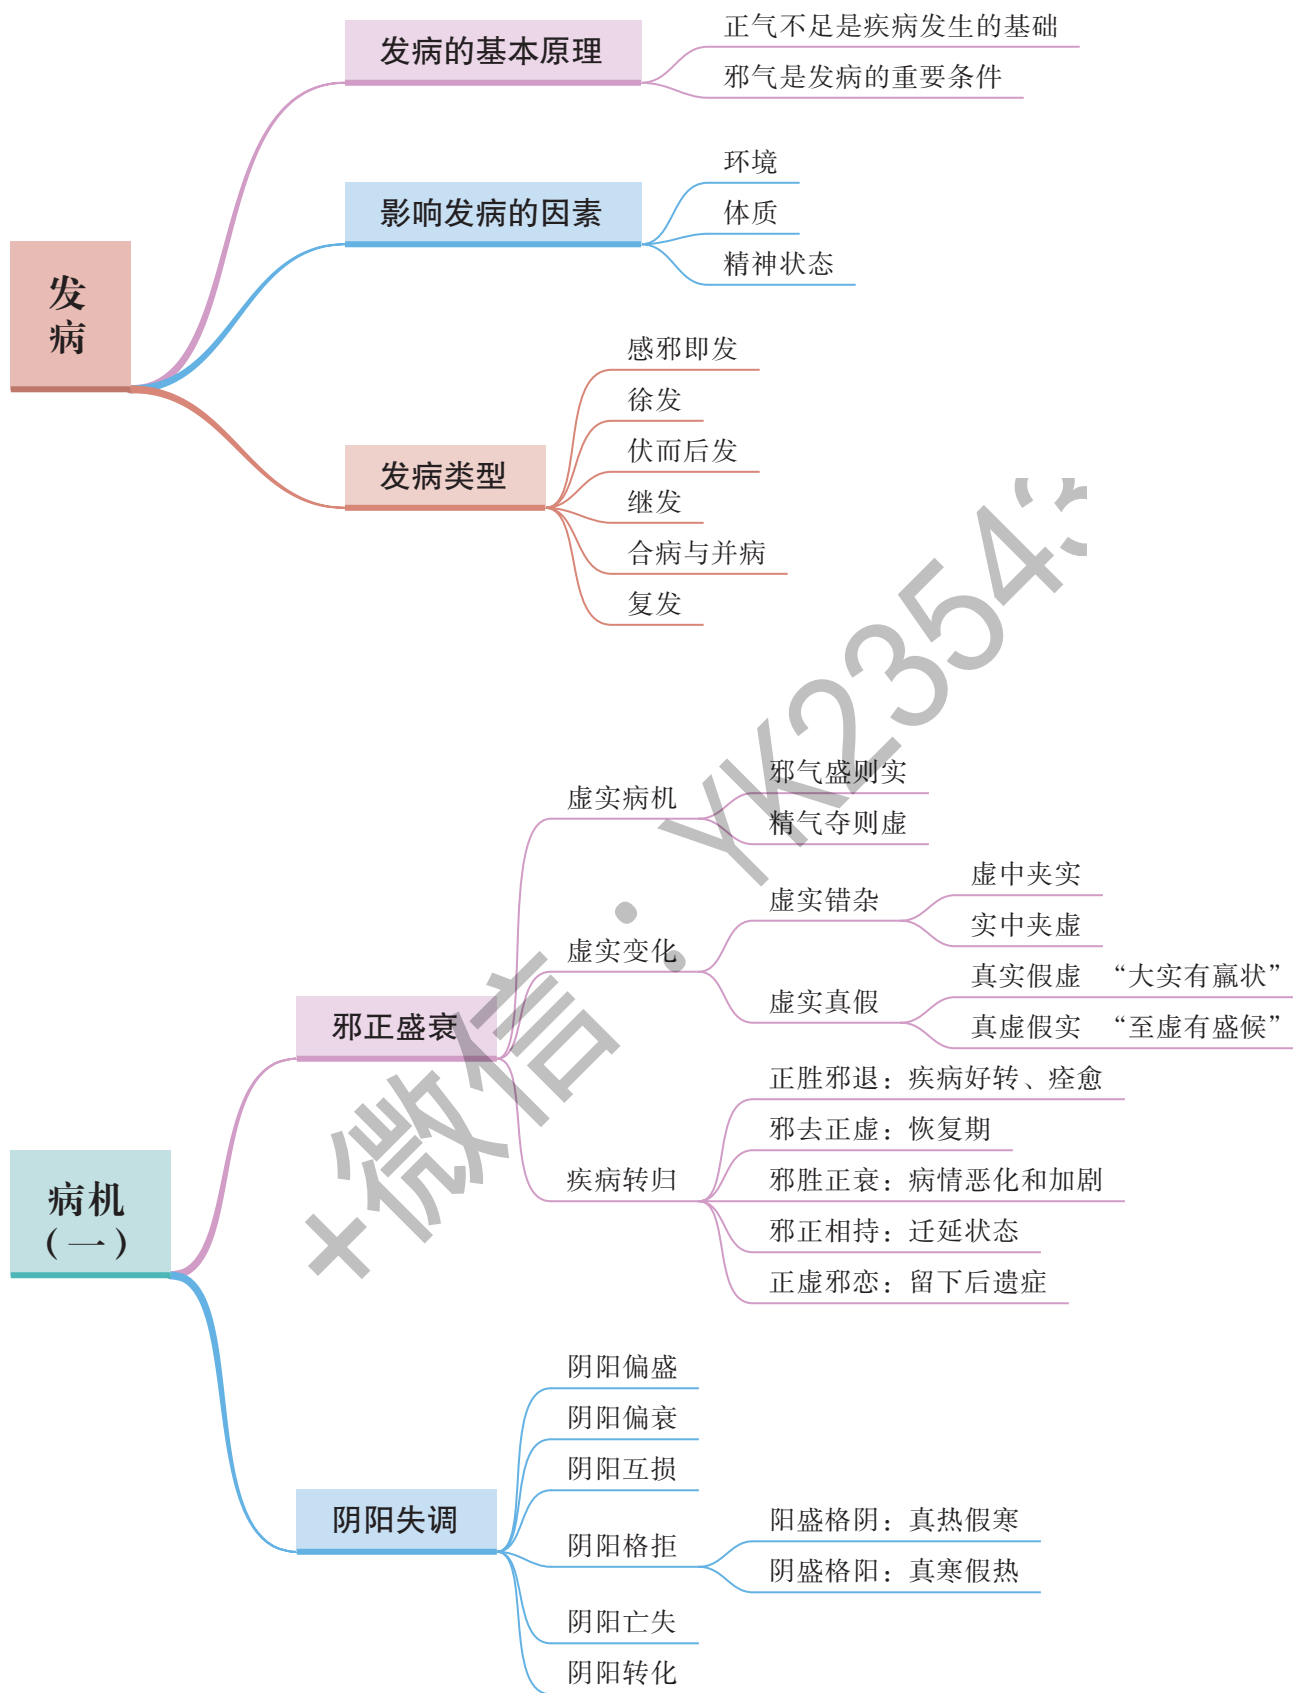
发病

发病的基本原理
正气不足是疾病发生的基础
邪气是发病的重要条件

影响发病的因素
环境
体质
精神状态

发病类型
感邪即发
徐发
伏而后发
继发
合病与并病
复发

+微信：YK2354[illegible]

病机（一）

邪正盛衰
虚实病机
邪气盛则实
精气夺则虚
虚实变化
虚实错杂
虚中夹实
实中夹虚
虚实真假
真实假虚　“大实有羸状”
真虚假实　“至虚有盛候”
疾病转归
正胜邪退：疾病好转、痊愈
邪去正虚：恢复期
邪胜正衰：病情恶化和加剧
邪正相持：迁延状态
正虚邪恋：留下后遗症

阴阳失调
阴阳偏盛
阴阳偏衰
阴阳互损
阴阳格拒
阳盛格阴：真热假寒
阴盛格阳：真寒假热
阴阳亡失
阴阳转化